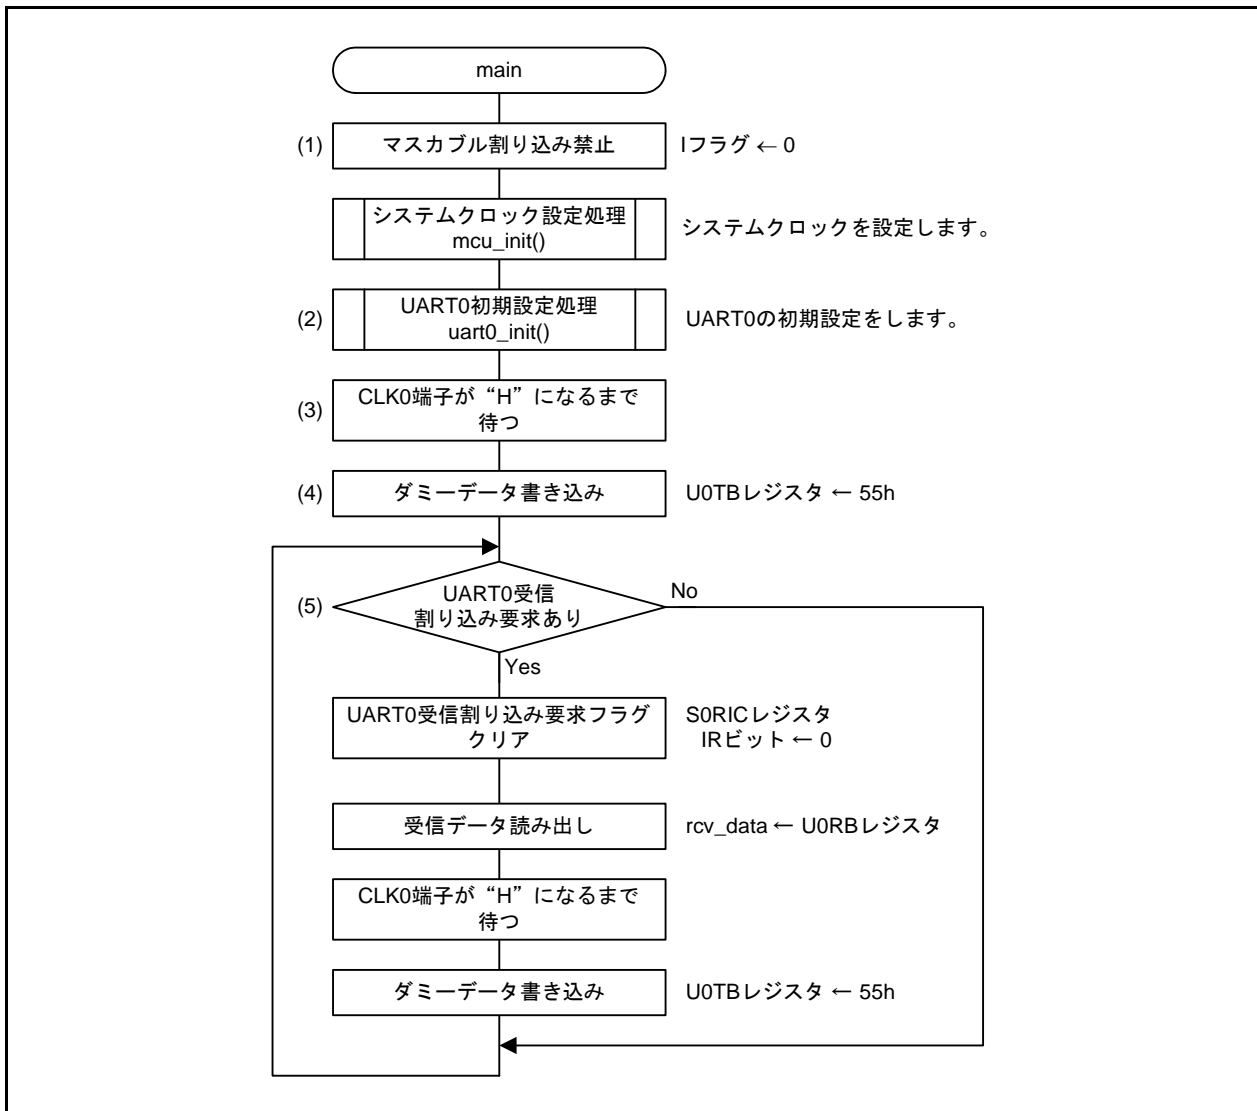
main

(1) マスカブル割り込み禁止

Iフラグ ← 0

システムクロック設定処理
mcu_init()

システムクロックを設定します。

(2) UART0初期設定処理
uart0_init()

UART0の初期設定をします。

(3) CLK0端子が“H”になるまで待つ

(4) ダミーデータ書き込み

U0TBレジスタ ← 55h

(5) UART0受信割り込み要求あり

No

Yes

UART0受信割り込み要求フラグクリア

S0RICレジスタ
IRビット ← 0

受信データ読み出し

rcv_data ← U0RBレジスタ

CLK0端子が“H”になるまで待つ

ダミーデータ書き込み

U0TBレジスタ ← 55h